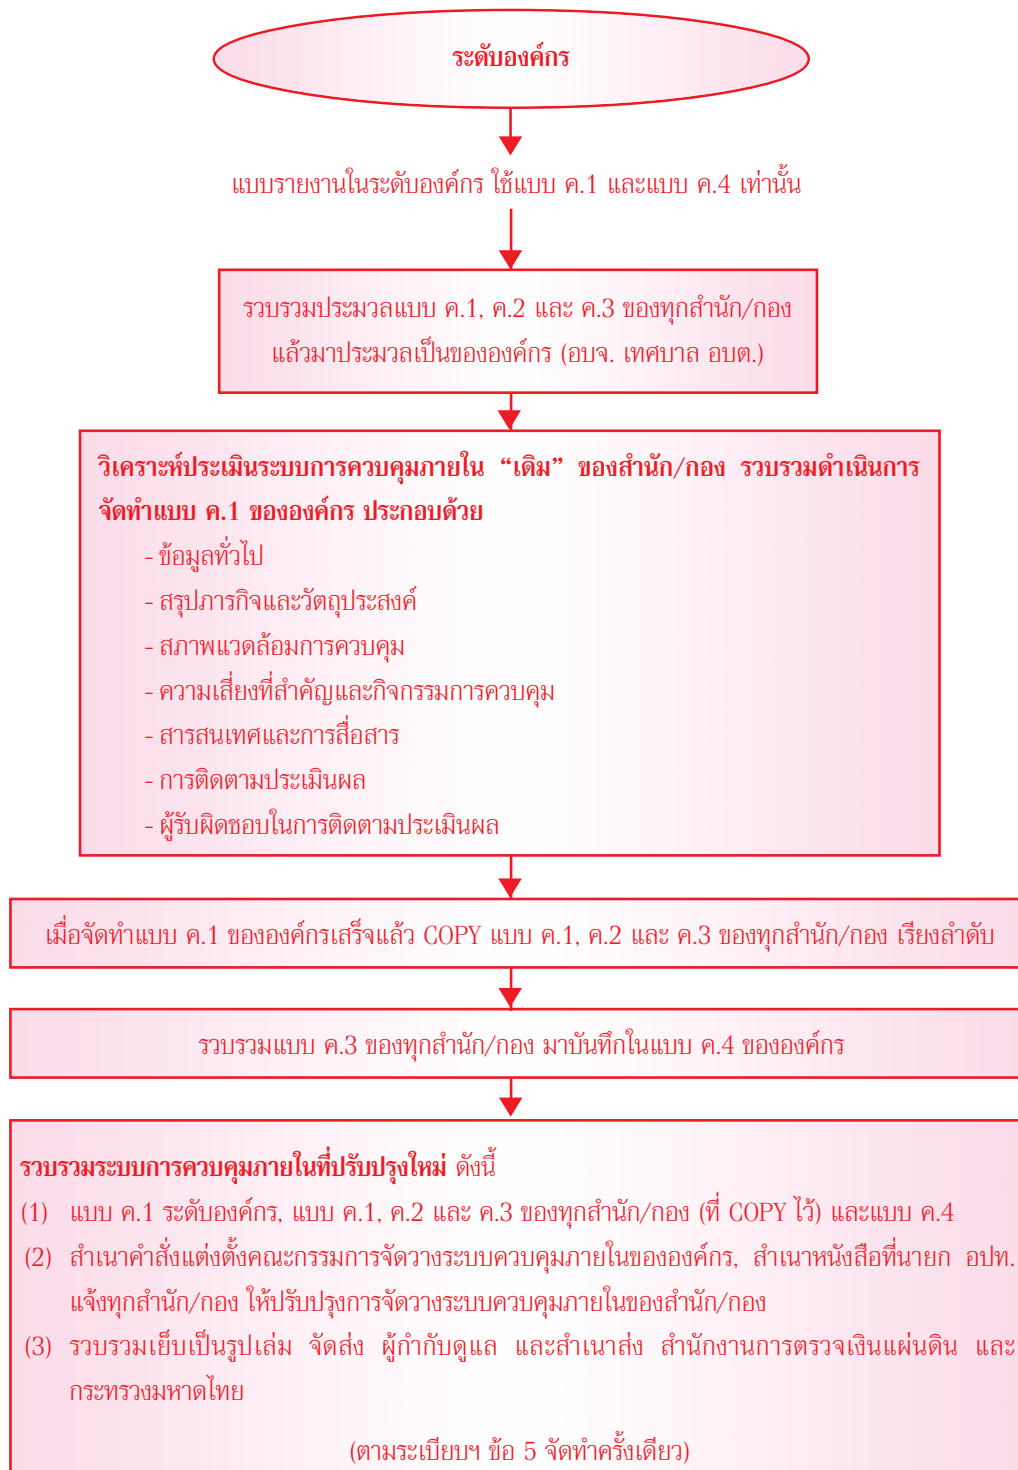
ระดับองค์กร

แบบรายงานในระดับองค์กร ใช้แบบ ค.1 และแบบ ค.4 เท่านั้น

รวบรวมประมวลแบบ ค.1, ค.2 และ ค.3 ของทุกสำนัก/กอง แล้วมาประมวลเป็นขององค์กร (อบจ. เทศบาล อบต.)

วิเคราะห์ประเมินระบบการควบคุมภายใน "เดิม" ของสำนัก/กอง รวบรวมดำเนินการจัดทำแบบ ค.1 ขององค์กร ประกอบด้วย
- ข้อมูลทั่วไป
- สรุปภารกิจและวัตถุประสงค์
- สภาพแวดล้อมการควบคุม
- ความเสี่ยงที่สำคัญและกิจกรรมการควบคุม
- สารสนเทศและการสื่อสาร
- การติดตามประเมินผล
- ผู้รับผิดชอบในการติดตามประเมินผล

เมื่อจัดทำแบบ ค.1 ขององค์กรเสร็จแล้ว COPY แบบ ค.1, ค.2 และ ค.3 ของทุกสำนัก/กอง เรียงลำดับ

รวบรวมแบบ ค.3 ของทุกสำนัก/กอง มาบันทึกในแบบ ค.4 ขององค์กร

รวบรวมระบบการควบคุมภายในที่ปรับปรุงใหม่ ดังนี้
(1) แบบ ค.1 ระดับองค์กร, แบบ ค.1, ค.2 และ ค.3 ของทุกสำนัก/กอง (ที่ COPY ไว้) และแบบ ค.4
(2) สำเนาคำสั่งแต่งตั้งคณะกรรมการจัดวางระบบควบคุมภายในขององค์กร, สำเนาหนังสือที่นายก อปท. แจ้งทุกสำนัก/กอง ให้ปรับปรุงการจัดวางระบบควบคุมภายในของสำนัก/กอง
(3) รวบรวมเย็บเป็นรูปเล่ม จัดส่ง ผู้กำกับดูแล และสำเนาส่ง สำนักงานการตรวจเงินแผ่นดิน และกระทรวงมหาดไทย

(ตามระเบียบฯ ข้อ 5 จัดทำครั้งเดียว)